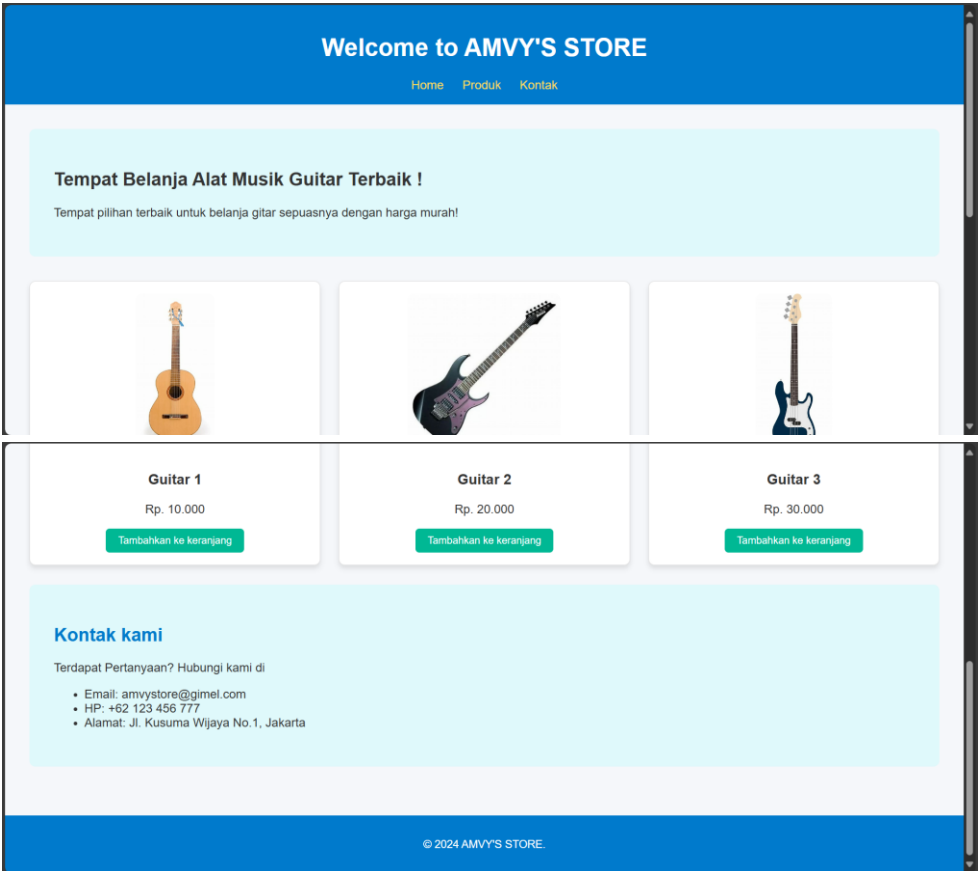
Welcome to AMVY'S STORE

Home Produk Kontak

Tempat Belanja Alat Musik Guitar Terbaik !

Tempat pilihan terbaik untuk belanja gitar sepuasnya dengan harga murah!

Guitar 1

Rp. 10.000

Tambahkan ke keranjang

Guitar 2

Rp. 20.000

Tambahkan ke keranjang

Guitar 3

Rp. 30.000

Tambahkan ke keranjang

Kontak kami

Terdapat Pertanyaan? Hubungi kami di

- Email: amvystore@gimel.com
- HP: +62 123 456 777
- Alamat: Jl. Kusuma Wijaya No.1, Jakarta

© 2024 AMVY'S STORE.